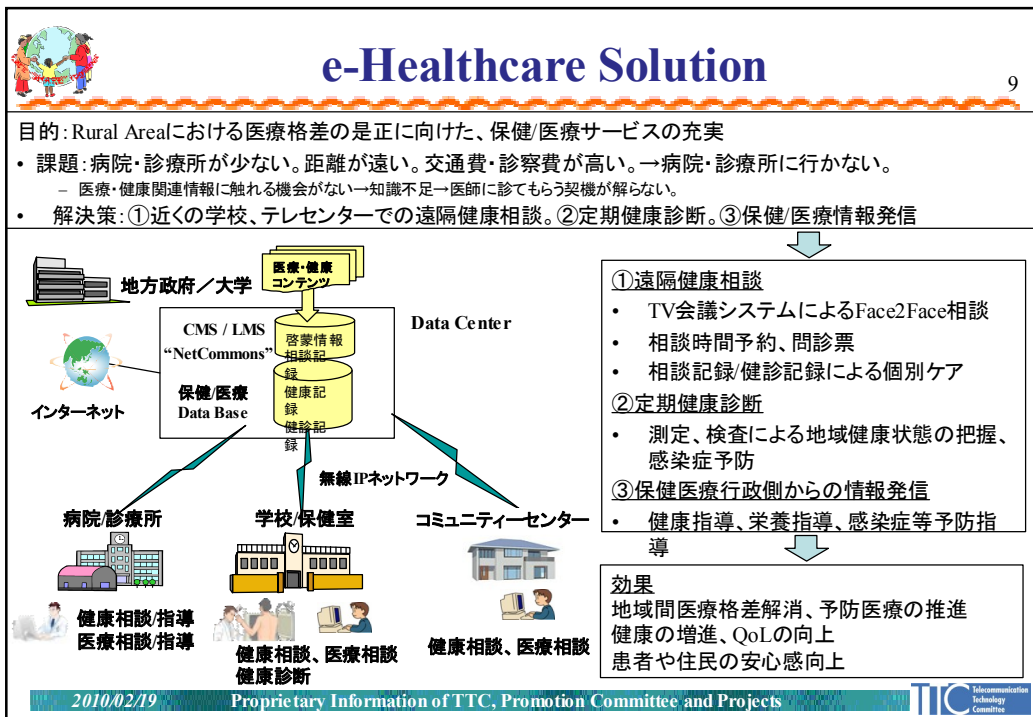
e-Healthcare Solution

9

目的:Rural Areaにおける医療格差の是正に向けた、保健/医療サービスの充実

• 課題:病院・診療所が少ない。距離が遠い。交通費・診察費が高い。→病院・診療所に行かない。

– 医療・健康関連情報に触れる機会がない→知識不足→医師に診てもらう契機が解らない。

• 解決策:①近くの学校、テレセンターでの遠隔健康相談。②定期健康診断。③保健/医療情報発信

地方政府/大学

医療・健康コンテンツ

CMS / LMS "NetCommons"

Data Center

啓蒙情報 相談記録 健康記録 健診記録

保健/医療 Data Base

インターネット

無線IPネットワーク

病院/診療所

学校/保健室

コミュニティーセンター

健康相談/指導 医療相談/指導

健康相談、医療相談 健康診断

健康相談、医療相談

①遠隔健康相談
• TV会議システムによるFace2Face相談
• 相談時間予約、問診票
• 相談記録/健診記録による個別ケア
②定期健康診断
• 測定、検査による地域健康状態の把握、感染症予防
③保健医療行政側からの情報発信
• 健康指導、栄養指導、感染症等予防指導

効果
地域間医療格差解消、予防医療の推進
健康の増進、QoLの向上
患者や住民の安心感向上

2010/02/19 Proprietary Information of TTC, Promotion Committee and Projects

TTC Telecommunication Technology Committee